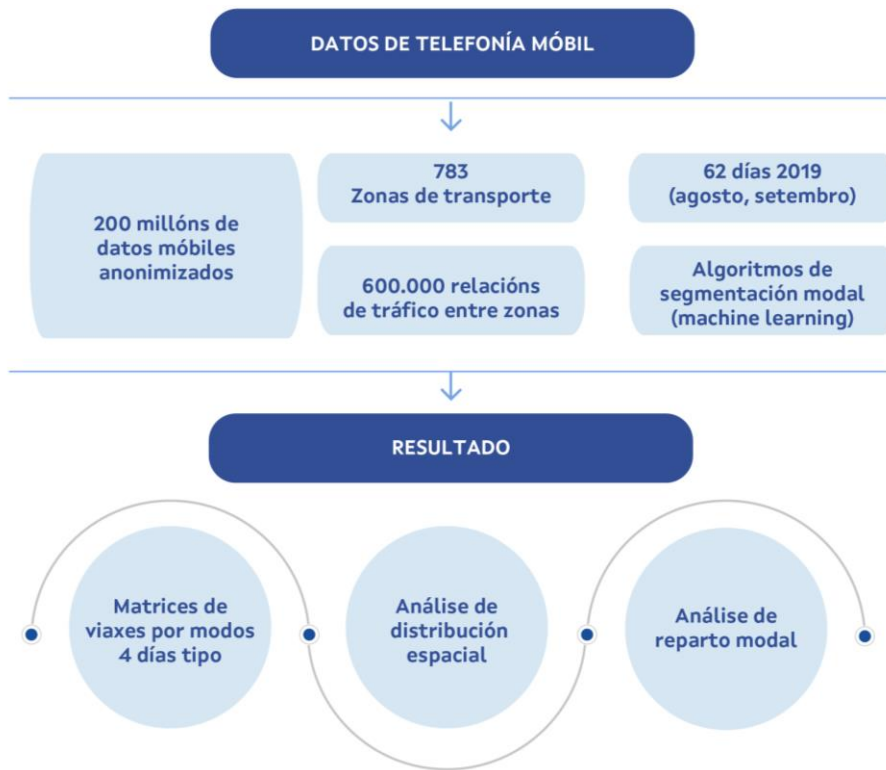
DATOS DE TELEFONÍA MÓBIL

200 millóns de datos móbiles anonimizados

783
Zonas de transporte

62 días 2019
(agosto, setembro)

600.000 relacións de tráfico entre zonas

Algoritmos de segmentación modal (machine learning)

RESULTADO

Matrices de viaxes por modos 4 días tipo

Análise de distribución espacial

Análise de reparto modal